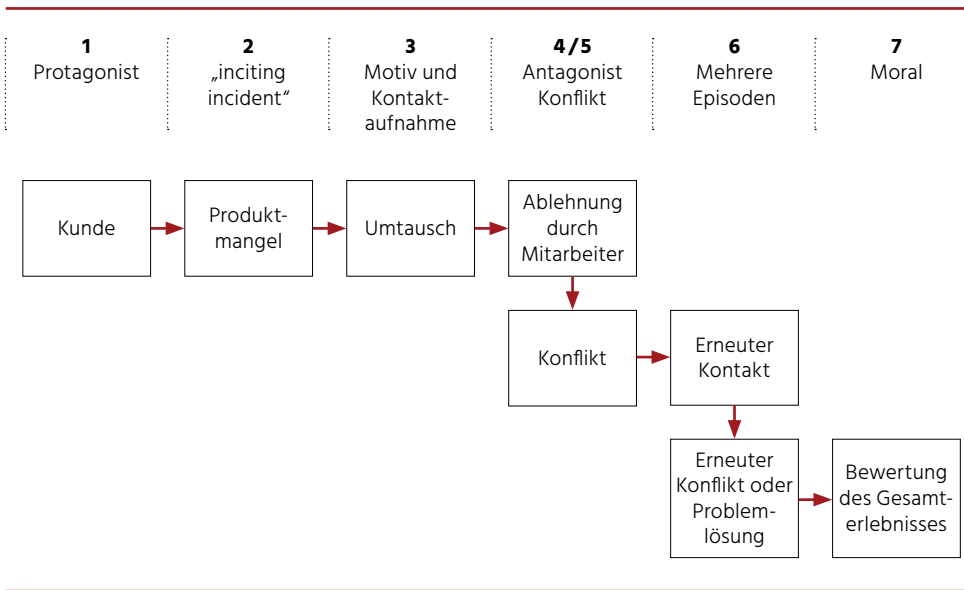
**1**
Protagonist

**2**
„inciting incident“

**3**
Motiv und Kontaktaufnahme

**4/5**
Antagonist Konflikt

**6**
Mehrere Episoden

**7**
Moral

Kunde

Produktmangel

Umtausch

Ablehnung durch Mitarbeiter

Konflikt

Erneuter Kontakt

Erneuter Konflikt oder Problemlösung

Bewertung des Gesamterlebnisses